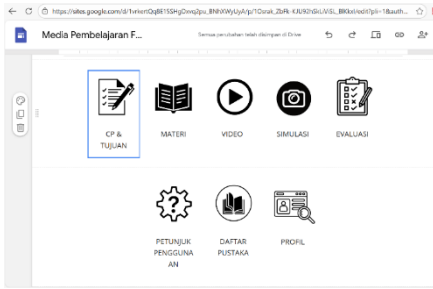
https://sites.google.com/d/1vrkertQqB61SSHgDovq2pu_BNlkWyUyA/p/1Osrak_2bFk-KJU92hSkUViSL_BlKbd/edit?pli=1&auth...

Media Pembelajaran F...

Semua perubahan telah disimpan di Drive

CP & TUJUAN

MATERI

VIDEO

SIMULASI

EVALUASI

PETUNJUK PENGGUNAAN

DAFTAR PUSTAKA

PROFIL